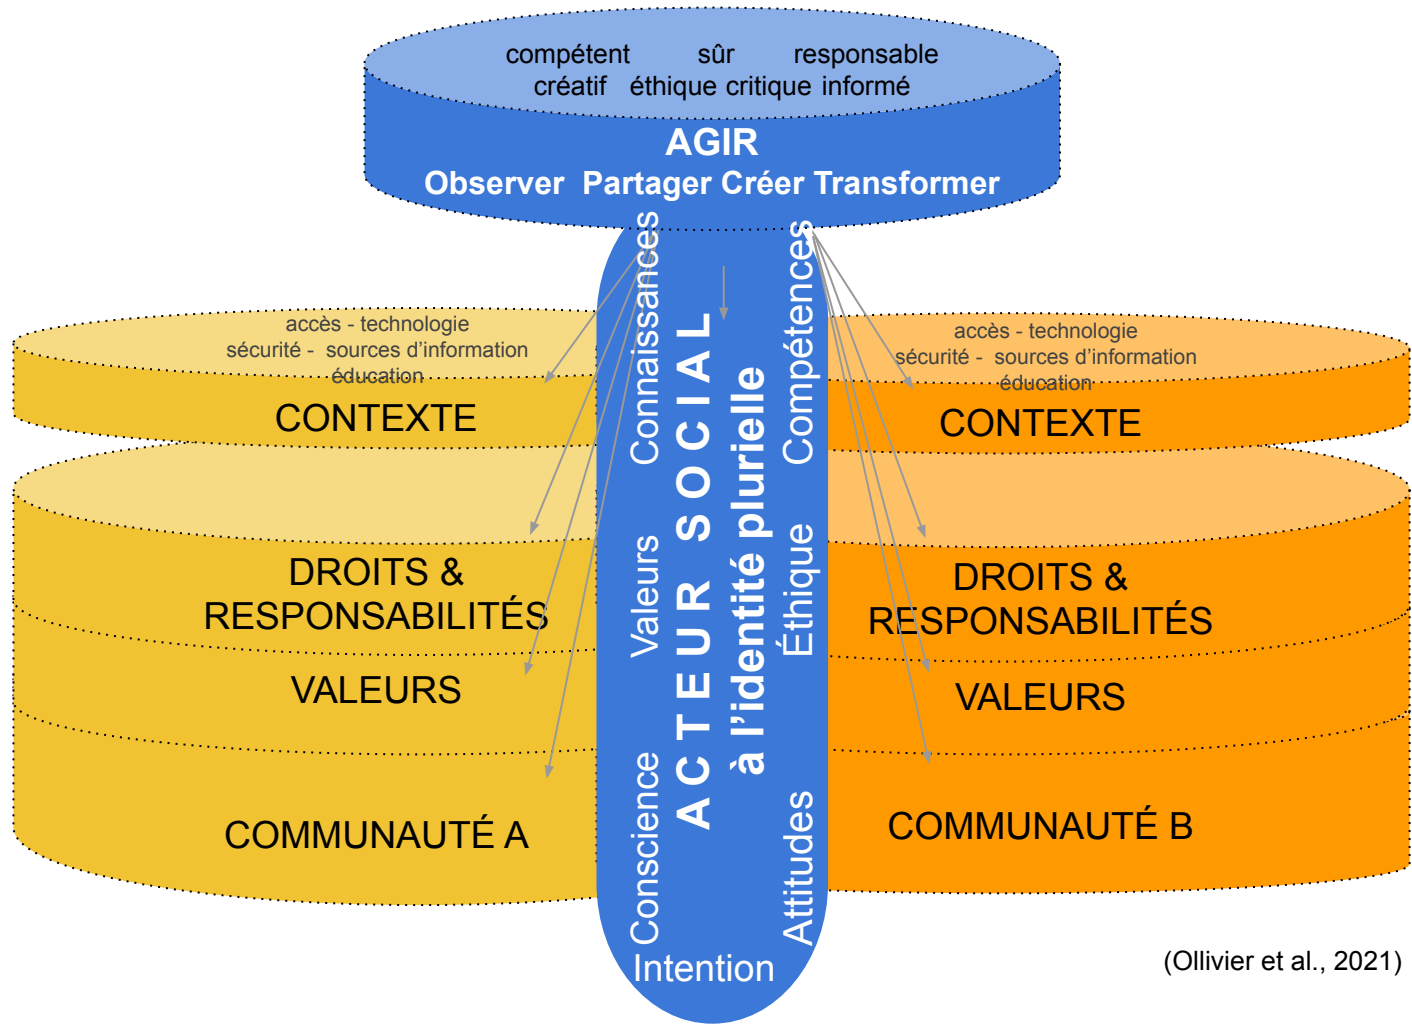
compétent sûr responsable
créatif éthique critique informé

AGIR
Observer Partager Créer Transformer

accès - technologie
sécurité - sources d'information
éducation

CONTEXTE

DROITS & RESPONSABILITÉS

VALEURS

COMMUNAUTÉ A

Connaissances

Valeurs

Conscience

ACTEUR SOCIAL
à l'identité plurielle

Compétences

Éthique

Attitudes

Intention

accès - technologie
sécurité - sources d'information
éducation

CONTEXTE

DROITS & RESPONSABILITÉS

VALEURS

COMMUNAUTÉ B

(Ollivier et al., 2021)